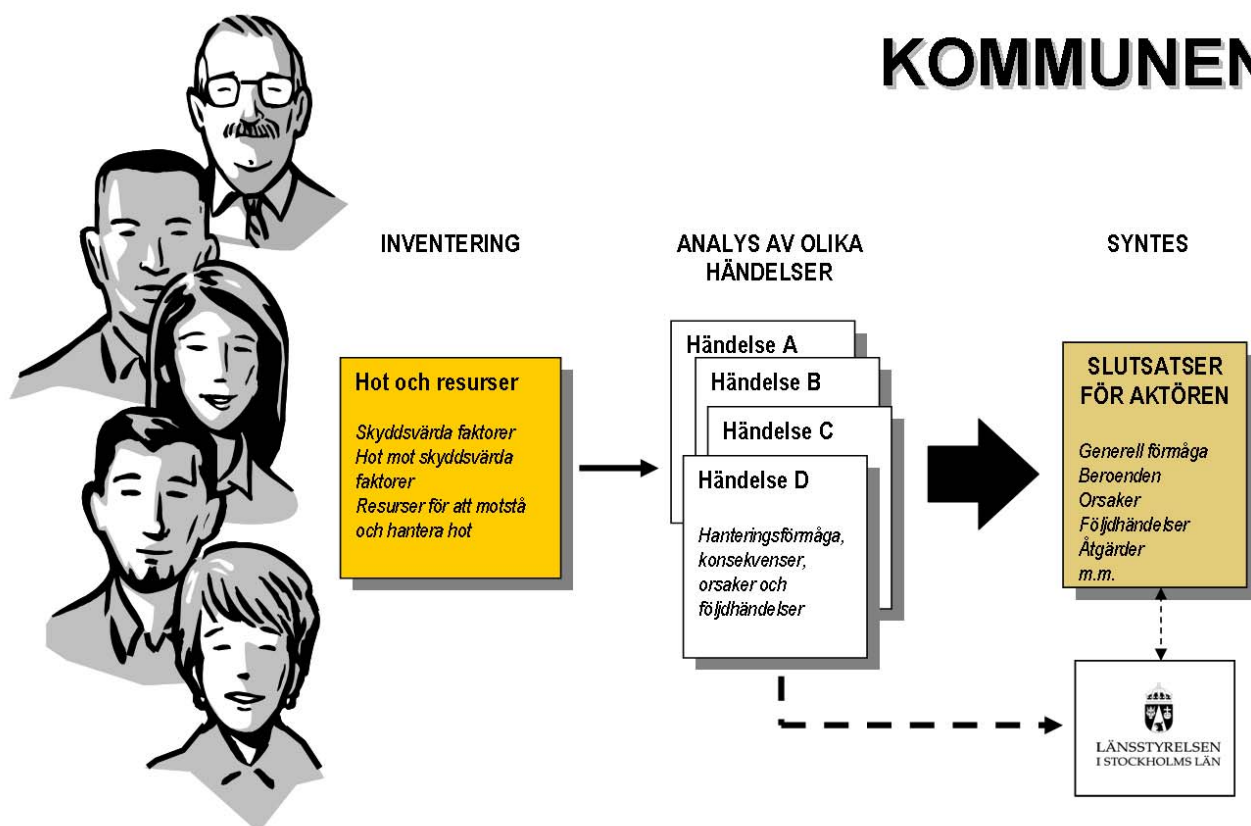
KOMMUNEN

INVENTERING

ANALYS AV OLIKA HÄNDELSER

SYNTES

Hot och resurser

Skyddsvärda faktorer
Hot mot skyddsvärda faktorer
Resurser för att motstå och hantera hot

Händelse A

Händelse B

Händelse C

Händelse D

Hanteringsförmåga, konsekvenser, orsaker och följdhändelser

SLUTSATSER FÖR AKTÖREN

Generell förmåga
Beroenden
Orsaker
Följdhändelser
Åtgärder
m.m.

LÄNSSTYRELSEN
I STOCKHOLMS LÄN